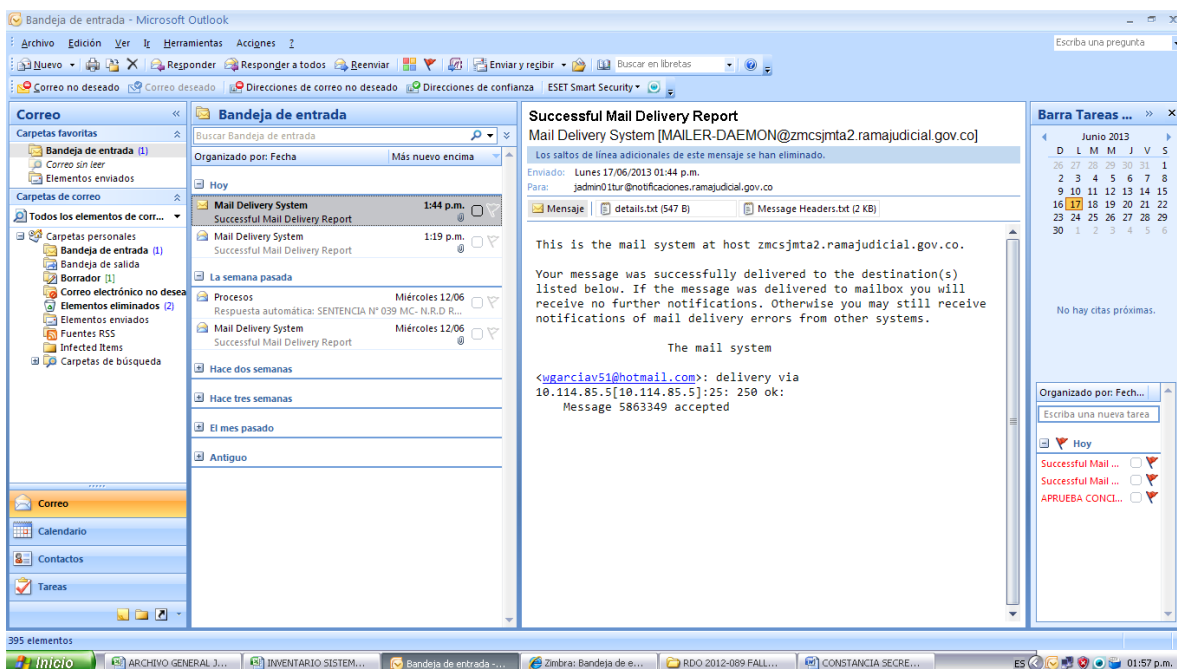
Bandeja de entrada - Microsoft Outlook

Archivo Edición Ver Ir Herramientas Acciones ?

Escriba una pregunta

Nuevo Responder Responder a todos Reenviar Enviar y recibir Buscar en libretas

Correo no deseado Correo deseado Direcciones de correo no deseado Direcciones de confianza ESET Smart Security

Correo

Carpetas favoritas
Bandeja de entrada (1)
Correo sin leer
Elementos enviados

Carpetas de correo
Todos los elementos de corr...

Carpetas personales
Bandeja de entrada (1)
Bandeja de salida
Borrador [1]
Correo electrónico no desea
Elementos eliminados (2)
Elementos enviados
Fuentes RSS
Infected Items
Carpetas de búsqueda

Correo
Calendario
Contactos
Tareas

Bandeja de entrada

Buscar Bandeja de entrada
Organizado por: Fecha Más nuevo encima

Hoy
Mail Delivery System 1:44 p.m.
Successful Mail Delivery Report
Mail Delivery System 1:19 p.m.
Successful Mail Delivery Report

La semana pasada
Procesos Miércoles 12/06
Respuesta automática: SENTENCIA N° 039 MC- N.R.D R...
Mail Delivery System Miércoles 12/06
Successful Mail Delivery Report

Hace dos semanas
Hace tres semanas
El mes pasado
Antiguo

Successful Mail Delivery Report
Mail Delivery System [MAILER-DAEMON@zmcsjmta2.ramajudicial.gov.co]
Los saltos de línea adicionales de este mensaje se han eliminado.
Enviado: Lunes 17/06/2013 01:44 p.m.
Para: jadmin01tur@notificaciones.ramajudicial.gov.co

Mensaje details.txt (547 B) Message Headers.txt (2 KB)

This is the mail system at host zmcsjmta2.ramajudicial.gov.co.

Your message was successfully delivered to the destination(s) listed below. If the message was delivered to mailbox you will receive no further notifications. Otherwise you may still receive notifications of mail delivery errors from other systems.

The mail system

<wgarciav51@hotmail.com>: delivery via 10.114.85.5[10.114.85.5]:25: 250 ok: Message 5863349 accepted

Barra Tareas ...

Junio 2013
| D | L | M | M | J | V | S |
|---|---|---|---|---|---|---|
| 26 | 27 | 28 | 29 | 30 | 31 | 1 |
| 2 | 3 | 4 | 5 | 6 | 7 | 8 |
| 9 | 10 | 11 | 12 | 13 | 14 | 15 |
| 16 | 17 | 18 | 19 | 20 | 21 | 22 |
| 23 | 24 | 25 | 26 | 27 | 28 | 29 |
| 30 | 1 | 2 | 3 | 4 | 5 | 6 |

No hay citas próximas.

Organizado por: Fech...
Escriba una nueva tarea
Hoy
Successful Mail ...
Successful Mail ...
APRUEBA CONCI...

395 elementos

Inicio ARCHIVO GENERAL J... INVENTARIO SISTEM... Bandeja de entrada -... Zimbra: Bandeja de e... RDO 2012-089 FALL... CONSTANCIA SECRE... ES 01:57 p.m.